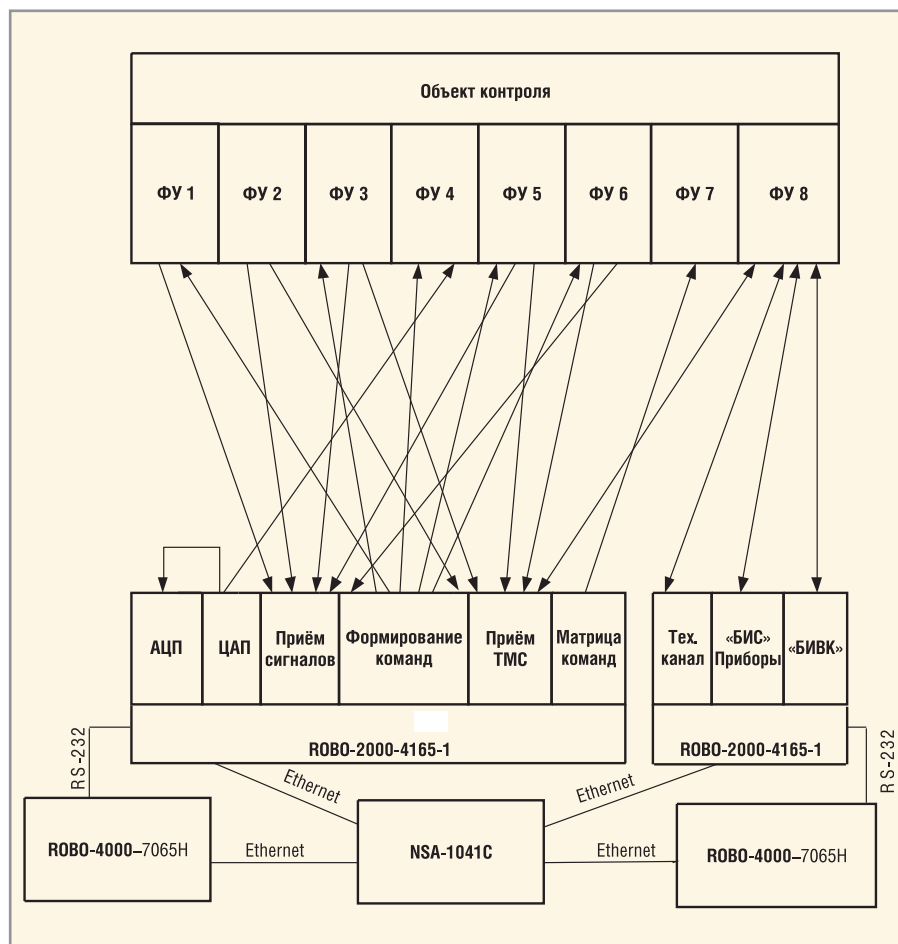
Объект контроля

ФУ 1
ФУ 2
ФУ 3
ФУ 4
ФУ 5
ФУ 6
ФУ 7
ФУ 8

АЦП
ЦАП
Приём сигналов
Формирование команд
Приём ТМС
Матрица команд

ROBO-2000-4165-1

Тех. канал
«БИС» Приборы
«БИВК»

ROBO-2000-4165-1

RS-232
Ethernet
Ethernet
RS-232

ROBO-4000–7065H
Ethernet
NSA-1041C
Ethernet
ROBO-4000–7065H